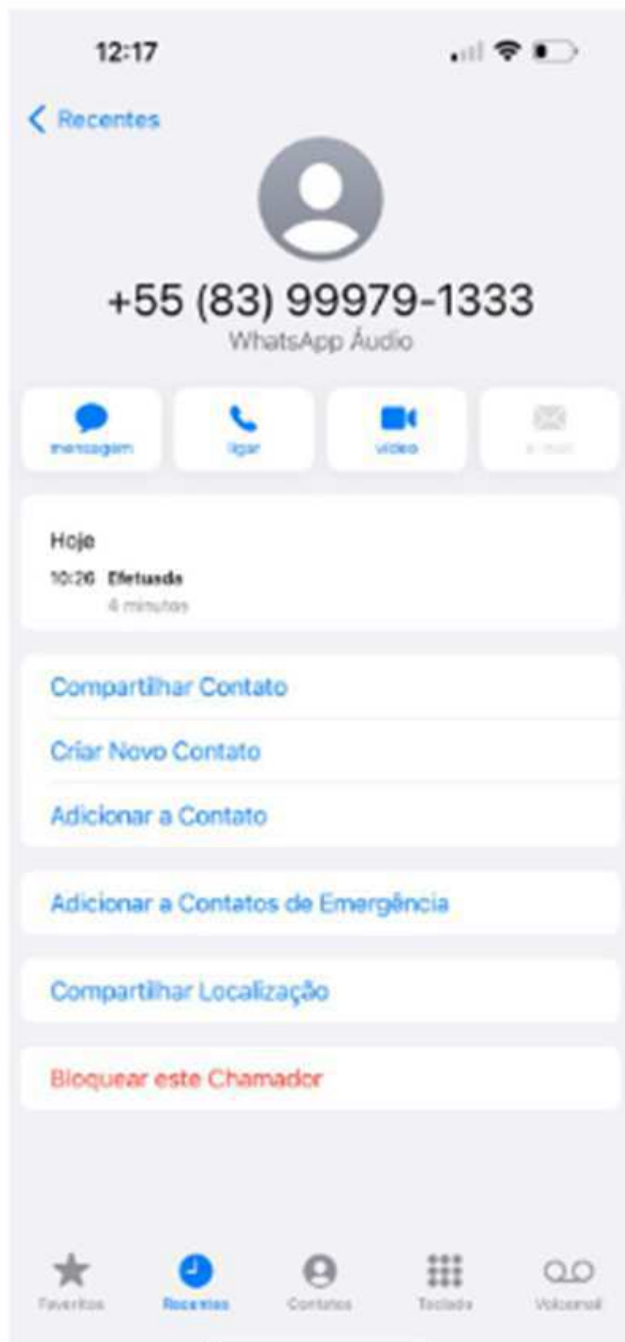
12:17

Recentes

+55 (83) 99979-1333
WhatsApp Áudio

mensagem
ligar
vídeo
e-mail

Hoje
10:26 Efetuada
4 minutos

Compartilhar Contato
Criar Novo Contato
Adicionar a Contato

Adicionar a Contatos de Emergência

Compartilhar Localização

Bloquear este Chamador

Favoritos
Recentes
Contatos
Teclado
Voicemail